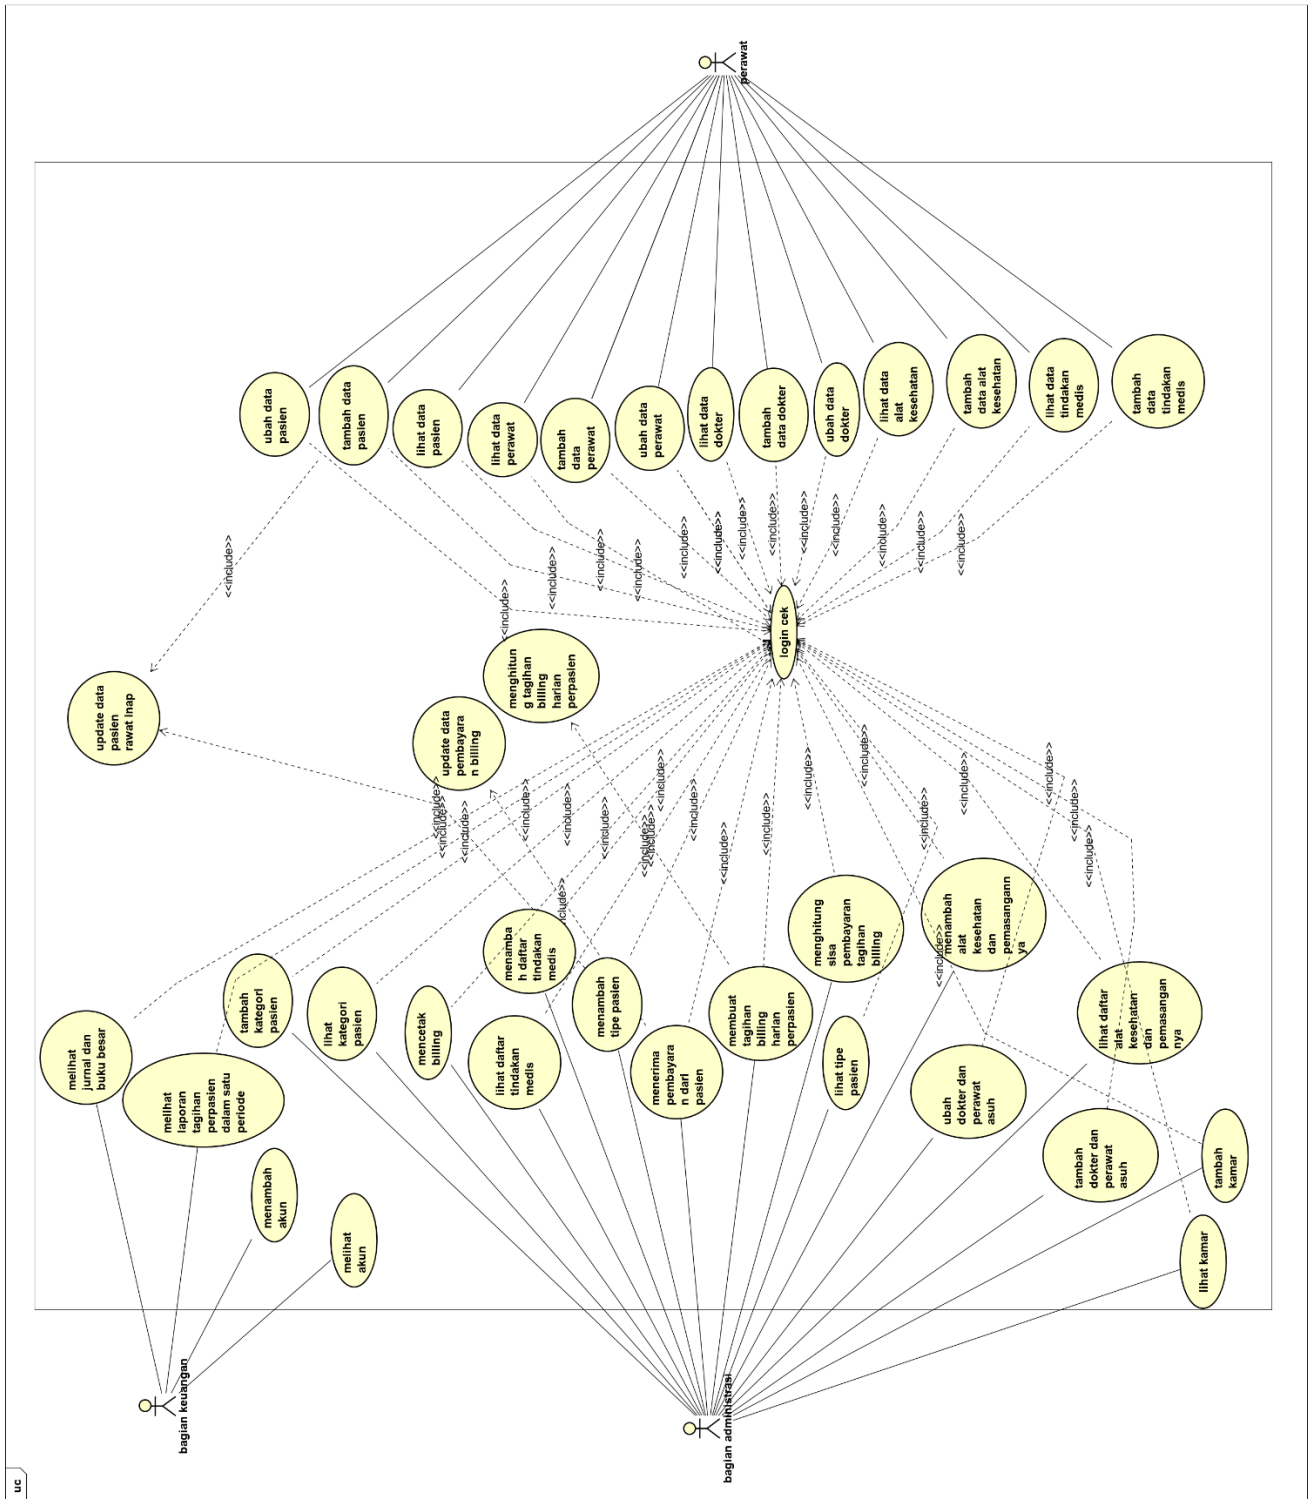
uc

perawat

ubah data pasien

tambah data pasien

lihat data pasien

lihat data perawat

tambah data perawat

ubah data perawat

lihat data dokter

tambah data dokter

ubah data dokter

lihat data alat kesehatan

tambah data alat kesehatan

lihat data tindakan medis

tambah data tindakan medis

<<include>>

login cek

menghitung tagihan billing harian perpasien

update data pasien rawat inap

update data pembayaran billing

melihat jurnal dan buku besar

melihat laporan tagihan perpasien dalam satu periode

tambah kategori pasien

lihat kategori pasien

mencetak billing

menambah daftar tindakan medis

lihat daftar tindakan medis

menambah tipe pasien

menerima pembayaran dari pasien

membuat tagihan billing harian perpasien

menghitung sisa pembayaran tagihan billing

lihat tipe pasien

menambah alat kesehatan dan pemasangannya

ubah dokter dan perawat asuh

lihat daftar alat kesehatan dan pemasangannya

tambah dokter dan perawat asuh

tambah kamar

lihat kamar

menambah akun

melihat akun

bagian keuangan

bagian administrasi